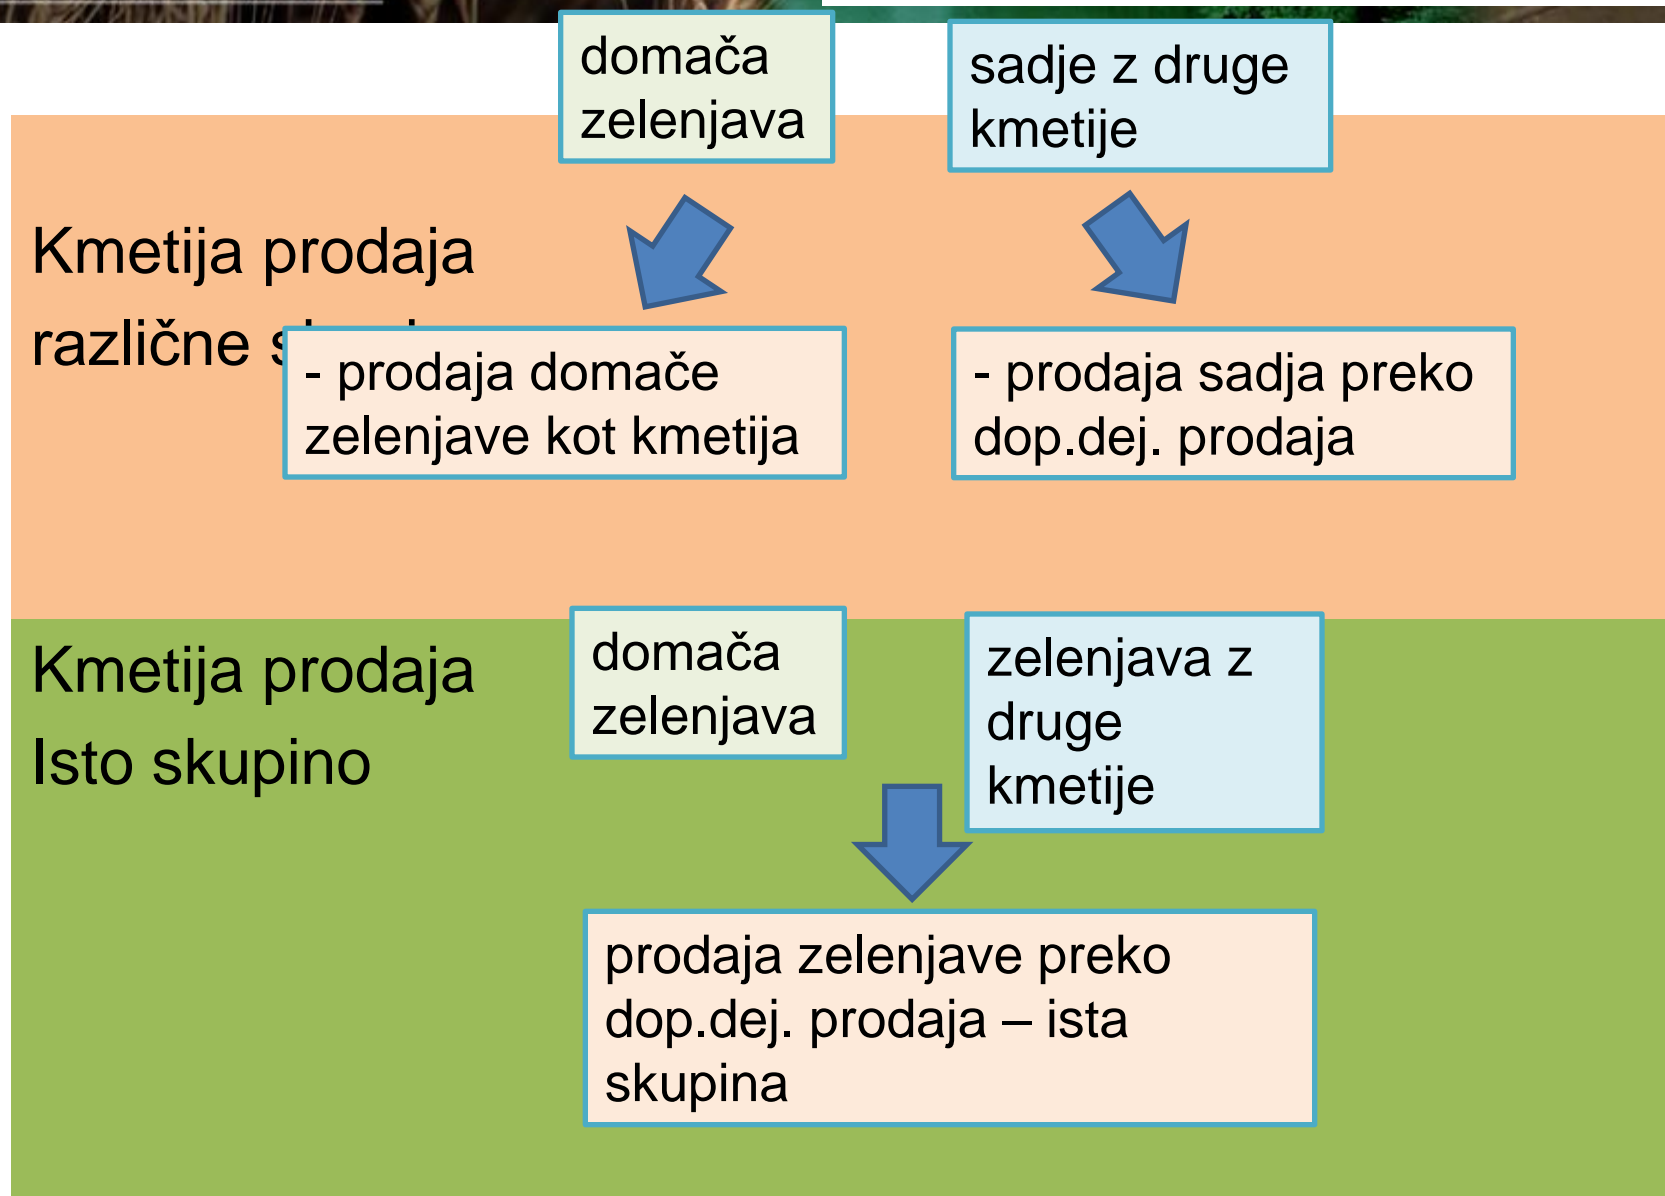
domača zelenjava

sadje z druge kmetije

Kmetija prodaja različne s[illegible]

- prodaja domače zelenjave kot kmetija

- prodaja sadja preko dop.dej. prodaja

Kmetija prodaja Isto skupino

domača zelenjava

zelenjava z druge kmetije

prodaja zelenjave preko dop.dej. prodaja – ista skupina